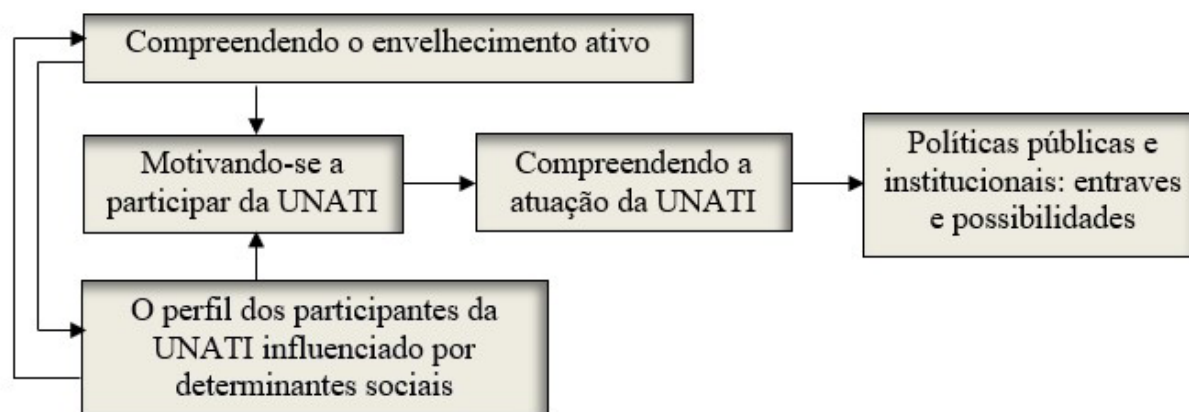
Compreendendo o envelhecimento ativo

Motivando-se a participar da UNATI

Compreendendo a atuação da UNATI

Políticas públicas e institucionais: entraves e possibilidades

O perfil dos participantes da UNATI influenciado por determinantes sociais